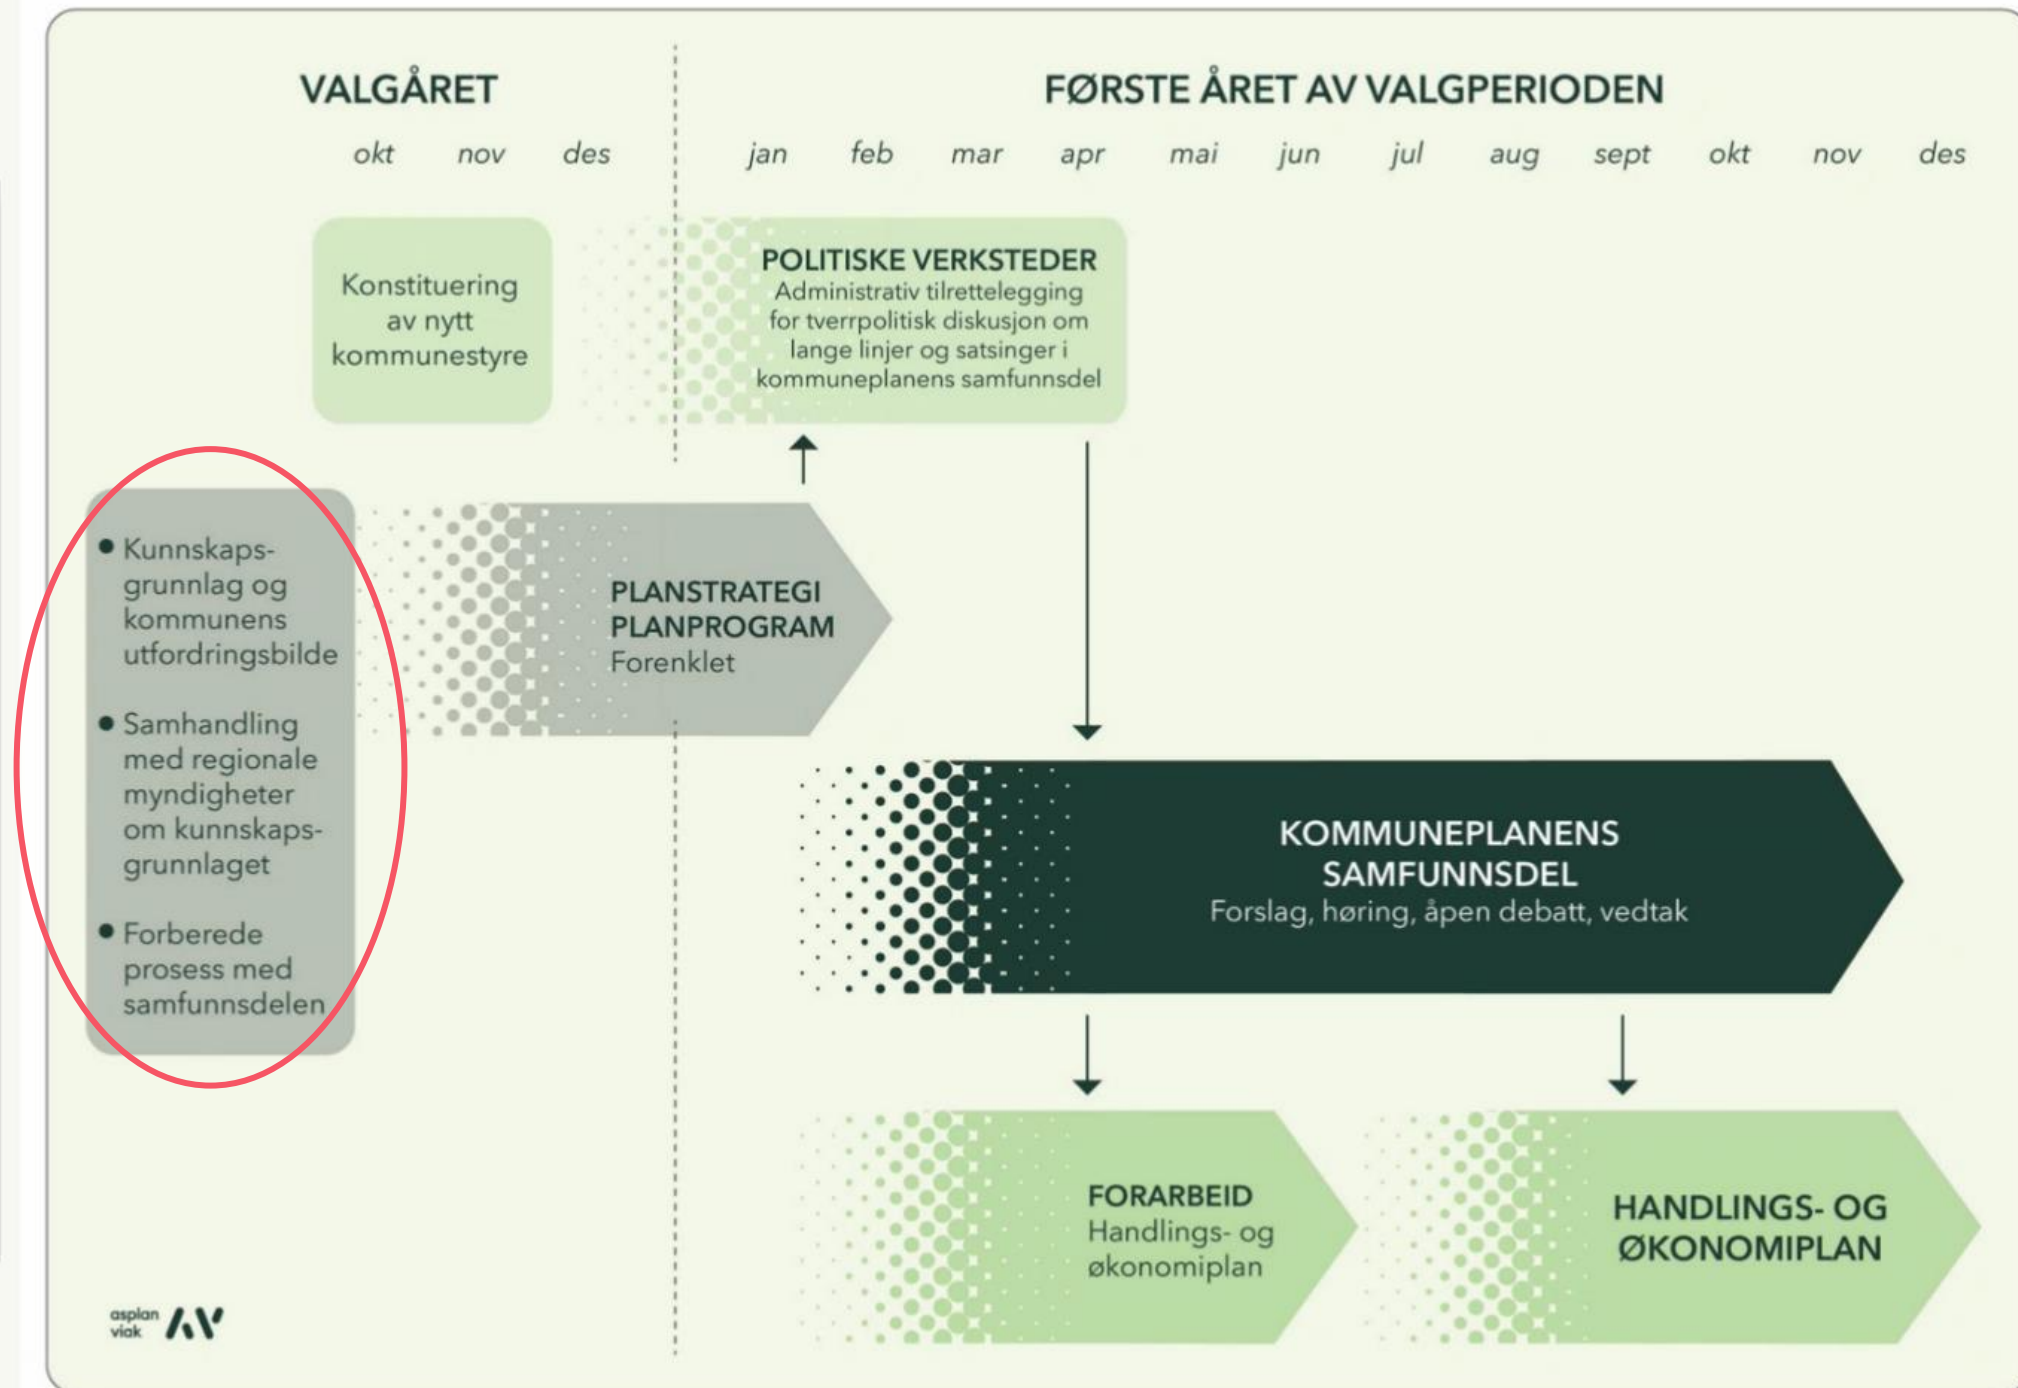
VALGÅRET

okt nov des

FØRSTE ÅRET AV VALGPERIODEN

jan feb mar apr mai jun jul aug sept okt nov des

Konstituering av nytt kommunestyre

POLITISKE VERKSTEDER
Administrativ tilrettelegging for tverrpolitisk diskusjon om lange linjer og satsinger i kommuneplanens samfunnsdel

• Kunnskapsgrunnlag og kommunens utfordringsbilde

• Samhandling med regionale myndigheter om kunnskapsgrunnlaget

• Forberede prosess med samfunnsdelen

PLANSTRATEGI
PLANPROGRAM
Forenklet

KOMMUNEPLANENS SAMFUNNSDEL
Forslag, høring, åpen debatt, vedtak

FORARBEID
Handlings- og økonomiplan

HANDLINGS- OG ØKONOMIPLAN

asplan viak AV